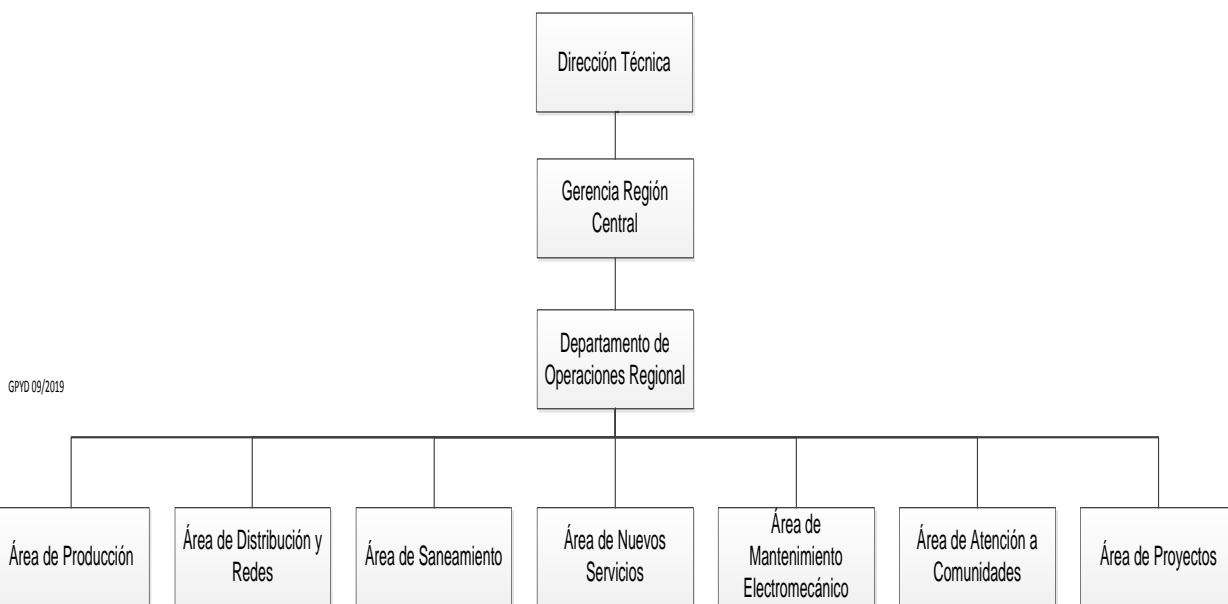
Dirección Técnica

Gerencia Región Central

Departamento de Operaciones Regional

GPYD 09/2019

Área de Producción

Área de Distribución y Redes

Área de Saneamiento

Área de Nuevos Servicios

Área de Mantenimiento Electromecánico

Área de Atención a Comunidades

Área de Proyectos